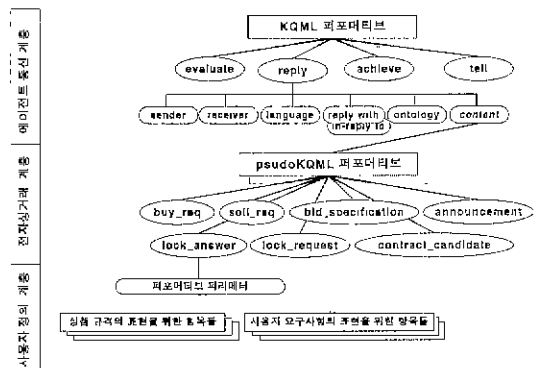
에이전트 통신 계층

전자상거래 계층

사용자 정의 계층

KQML 퍼포머티브

evaluate

reply

achieve

tell

sender

receiver

language

reply with in-reply-to

ontology

content

psudoKQML 퍼포머티브

buy_req

sell_req

bid_specification

announcement

lock_answer

lock_request

contract_candidate

퍼포머티브 파라메터

상품 규격의 표현을 위한 항목들

사용자 요구사항의 표현을 위한 항목들